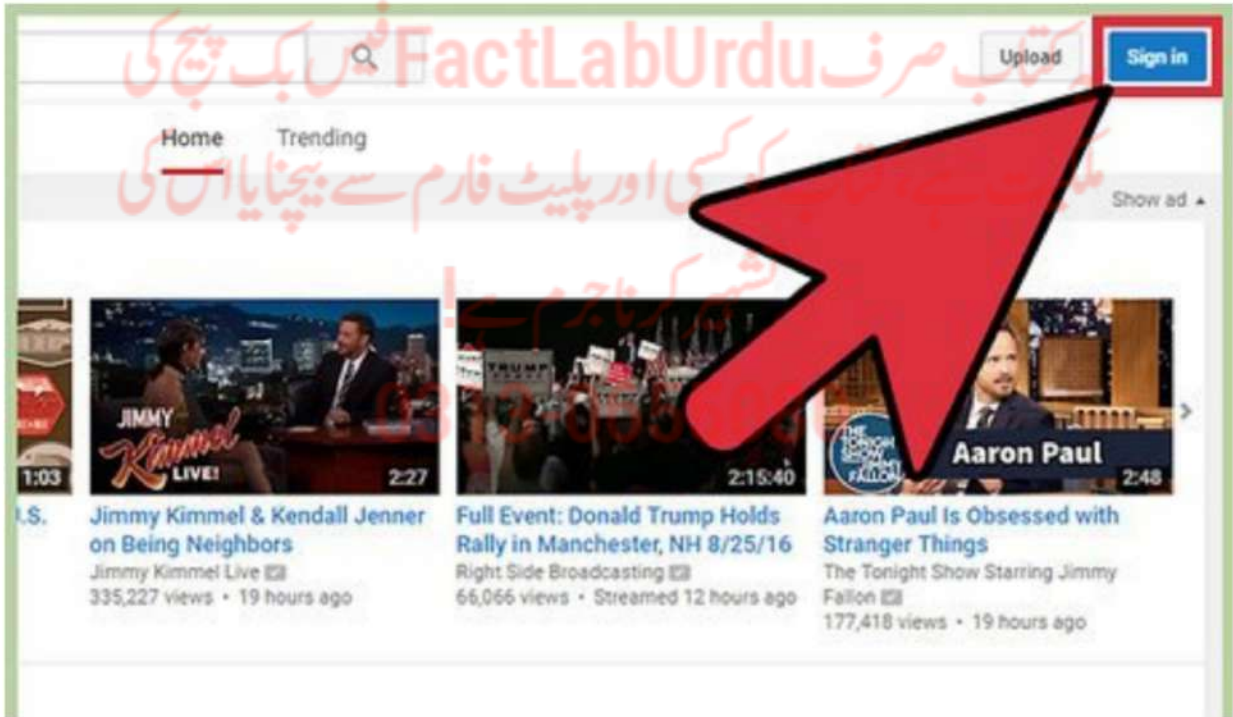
یہ کتاب صرف FactLabUrdu فیس بک پیج کی ملکیت ہے کتاب کو کسی اور پلیٹ فارم سے بیچنا یا اس کی تشہیر کرنا جرم ہے!
0312-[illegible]

Upload
Sign in

Home
Trending

Show ad ▲

1:03
JIMMY Kimmel LIVE!
2:27
TRUMP
2:15:40
THE TONIGHT SHOW JIMMY FALLON
Aaron Paul
2:48

.S.

Jimmy Kimmel & Kendall Jenner on Being Neighbors
Jimmy Kimmel Live
335,227 views • 19 hours ago

Full Event: Donald Trump Holds Rally in Manchester, NH 8/25/16
Right Side Broadcasting
66,066 views • Streamed 12 hours ago

Aaron Paul Is Obsessed with Stranger Things
The Tonight Show Starring Jimmy Fallon
177,418 views • 19 hours ago